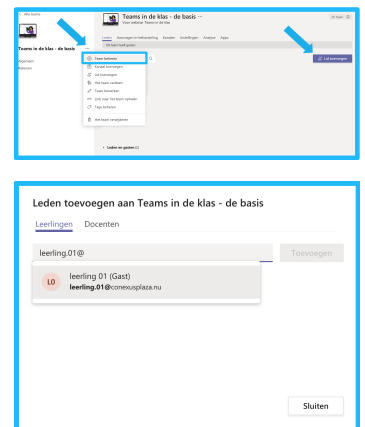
Alle teams

Teams in de klas - de basis ...

Algemeen
Huiswerk

Teams in de klas - de basis ...
Voor webinar Teams in de klas

Leden Aanvragen in behandeling Kanalen Instellingen Analyse Apps

Team beheren
Kanaal toevoegen
Lid toevoegen
Het team verlaten
Team bewerken
Link voor het team ophalen
Tags beheren
Het team verwijderen

Lid toevoegen

Leden en gasten (1)

Leden toevoegen aan Teams in de klas - de basis

Leerlingen Docenten

leerling.01@

Toevoegen

L0 leerling 01 (Gast)
leerling.01@conexusplaza.nu

Sluiten